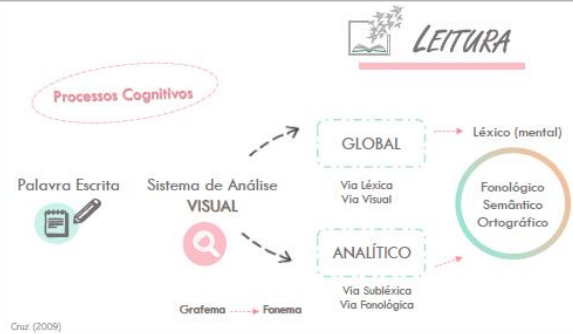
LEITURA

Processos Cognitivos

Palavra Escrita

Sistema de Análise VISUAL

GLOBAL

Via Léxica
Via Visual

Léxico (mental)

ANALÍTICO

Via Subléxica
Via Fonológica

Fonológico
Semântico
Ortográfico

Grafema Fonema

Cruz (2009)